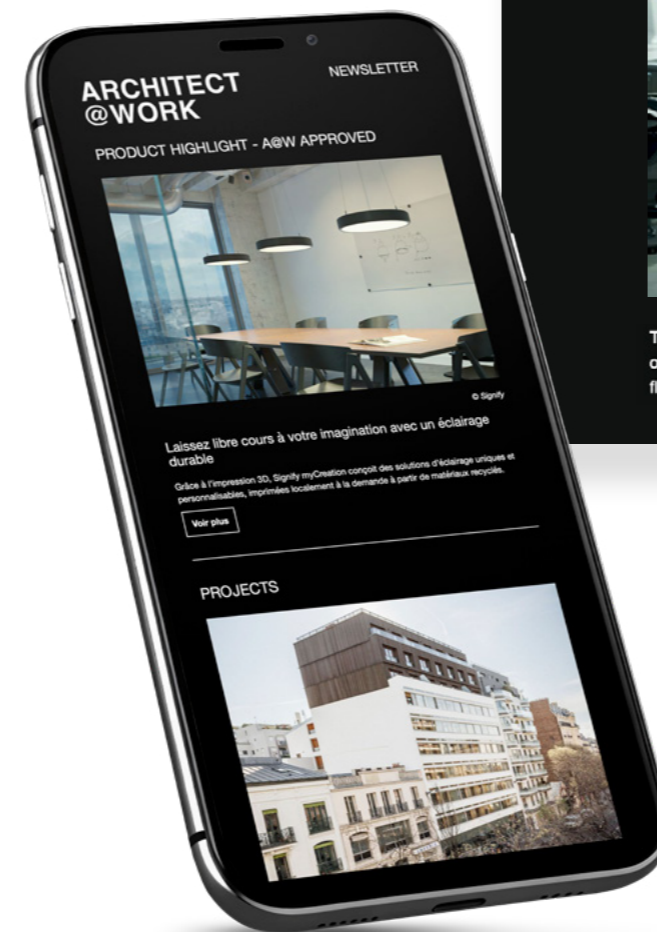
ARCHITECT @WORK

NEWSLETTER

PRODUCT HIGHLIGHT - A@W APPROVED

© Signify

Laissez libre cours à votre imagination avec un éclairage durable

Grâce à l'impression 3D, Signify myCreation conçoit des solutions d'éclairage uniques et personnalisables, imprimées localement à la demande à partir de matériaux recyclés.

Voir plus

PROJECTS

T
c
fl